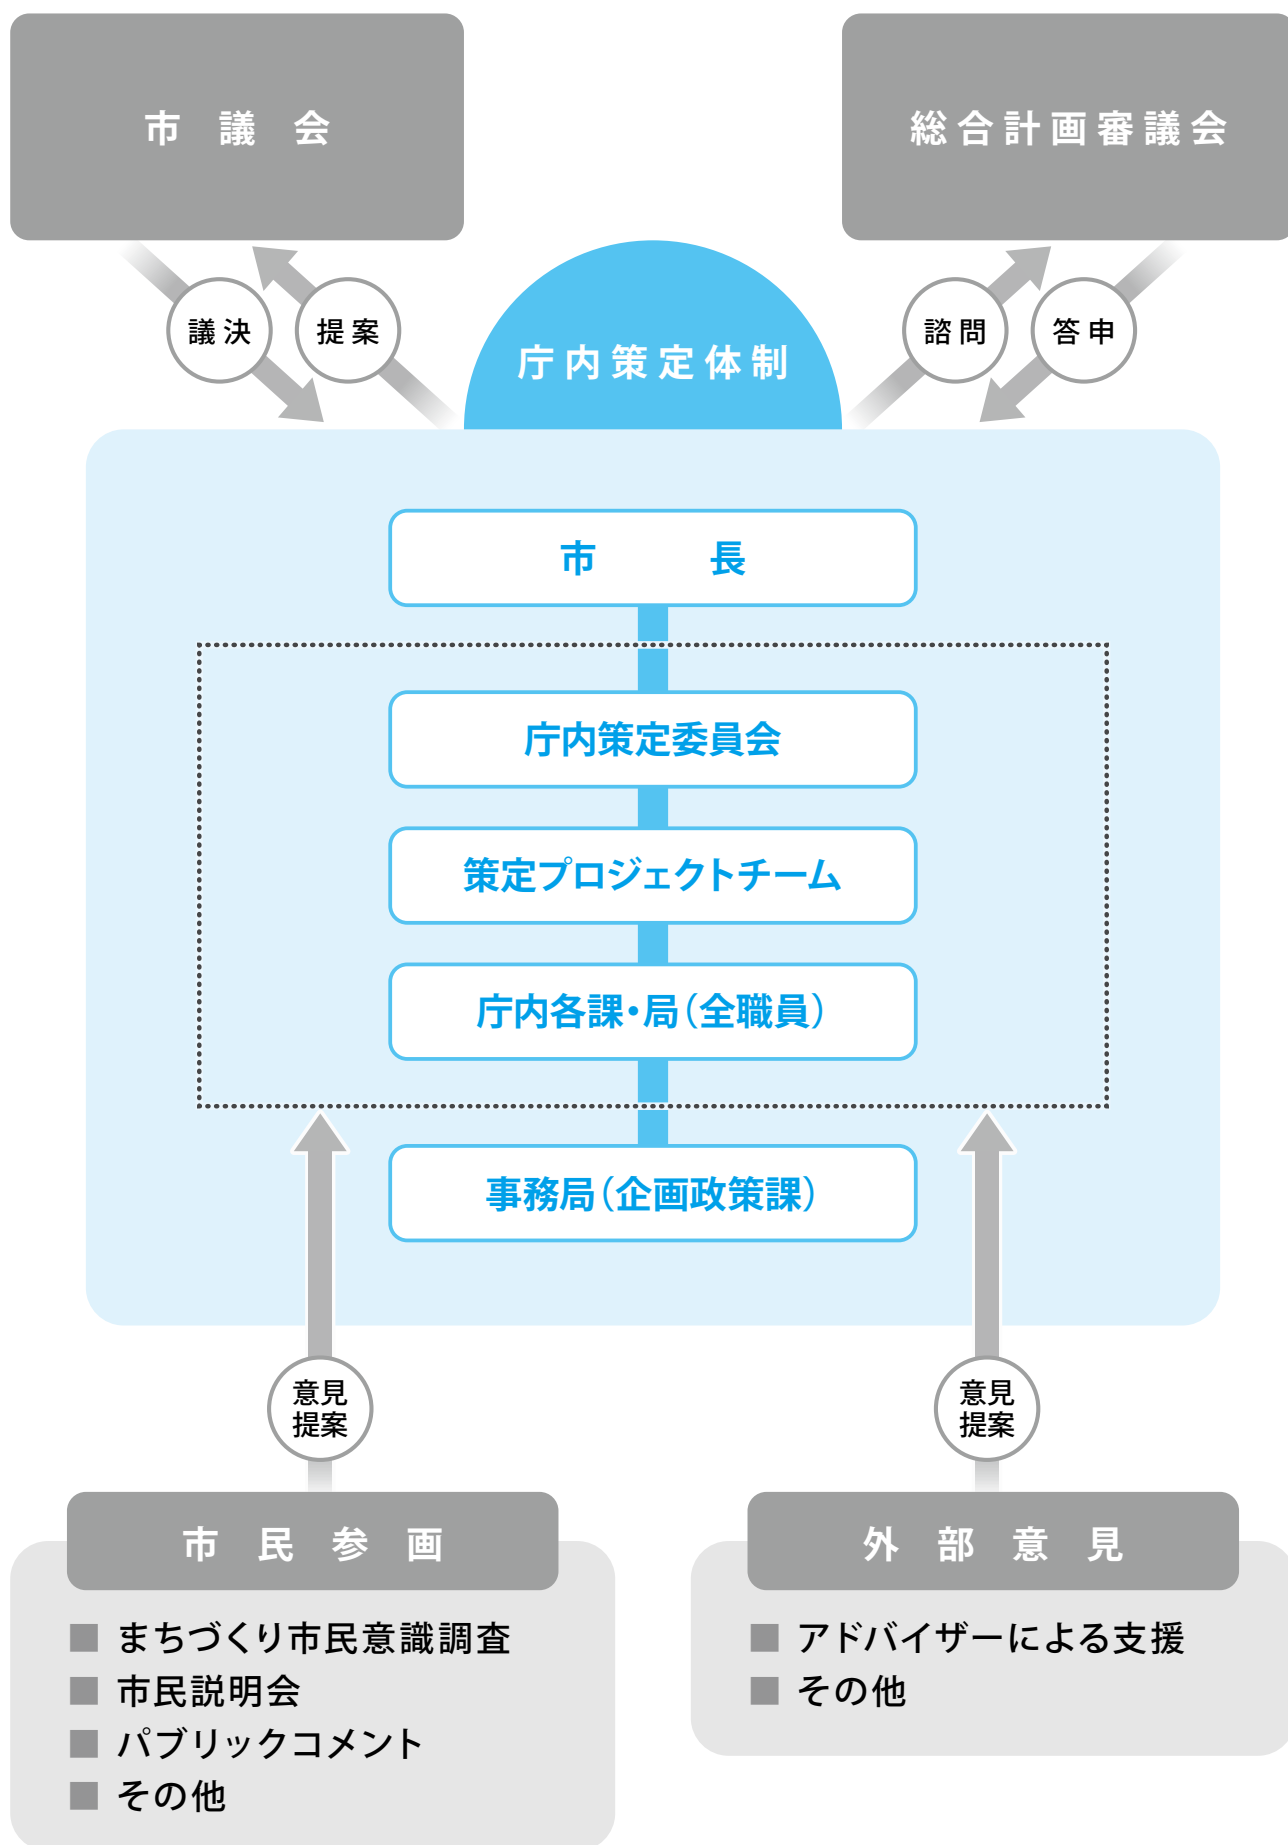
市 議 会

総合計画審議会

議決

提案

庁内策定体制

諮問

答申

市 長

庁内策定委員会

策定プロジェクトチーム

庁内各課・局(全職員)

事務局(企画政策課)

意見
提案

意見
提案

市 民 参 画

■ まちづくり市民意識調査
■ 市民説明会
■ パブリックコメント
■ その他

外 部 意 見

■ アドバイザーによる支援
■ その他